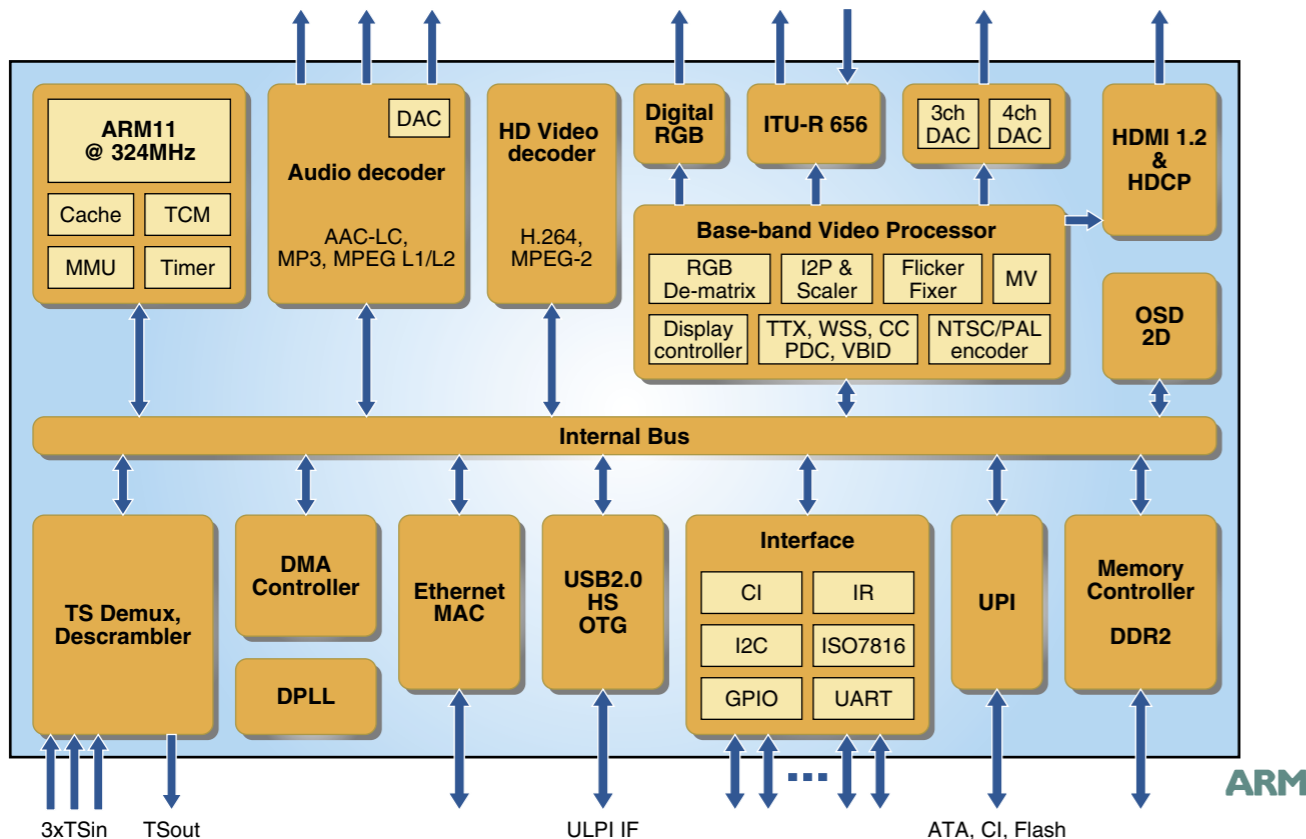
ARM11
@ 324MHz

Cache

TCM

MMU

Timer

DAC

Audio decoder

AAC-LC,
MP3, MPEG L1/L2

HD Video
decoder

H.264,
MPEG-2

Digital
RGB

ITU-R 656

3ch
DAC

4ch
DAC

HDMI 1.2
&
HDCP

Base-band Video Processor

RGB
De-matrix

I2P &
Scaler

Flicker
Fixer

MV

Display
controller

TTX, WSS, CC
PDC, VBID

NTSC/PAL
encoder

OSD
2D

Internal Bus

TS Demux,
Descrambler

DMA
Controller

DPLL

Ethernet
MAC

USB2.0
HS
OTG

Interface

CI

IR

I2C

ISO7816

GPIO

UART

UPI

Memory
Controller

DDR2

3xTSin

TSout

ULPI IF

ATA, CI, Flash

ARM